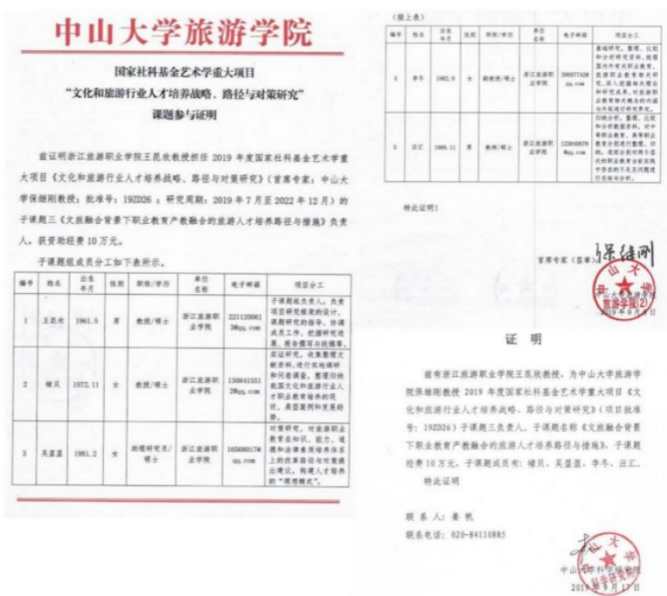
中山大学旅游学院

国家社科基金艺术学重大项目
"文化和旅游行业人才培养战略、路径与对策研究"
课题参与证明

兹证明浙江旅游职业学院王昆欣教授担任 2019 年度国家社科基金艺术学重大项目《文化和旅游行业人才培养战略、路径与对策研究》（首席专家：中山大学保继刚教授；批准号：19ZD26；研究周期：2019 年 7 月至 2022 年 12 月）的子课题三《文旅融合背景下职业教育产教融合的旅游人才培养路径与措施》负责人，获资助经费 10 万元。

子课题组成员分工如下表所示。

| 编号 | 姓名 | 出生年月 | 性别 | 职称/学历 | 单位名称 | 电子邮箱 | 项目分工 |
|---|---|---|---|---|---|---|---|
| 1 | 王昆欣 | 1961.5 | 男 | 教授/硕士 | 浙江旅游职业学院 | 22112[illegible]@qq.com | 子课题组负责人，负责项目研究总体的设计，课题研究的组织、协调成员工作，把握研究质量，报告撰写总统稿 |
| 2 | 褚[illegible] | 1972.11 | 女 | 教授/硕士 | 浙江旅游职业学院 | 130841551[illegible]@qq.com | 实证研究，收集整理文献资料，设计实地调研和问卷调查，整理归纳我国文化和旅游行业人才职业教育的现状，典型案例和发展趋势 |
| 3 | 吴蓝蓝 | 1981.2 | 女 | 助理研究员/硕士 | 浙江旅游职业学院 | 1656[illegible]@qq.com | 对策研究，对旅游职业教育在知识、能力、情感中的培养目标、课程与教学内容进行研究，构建人才培养的"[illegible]模式" |

（接上表）

| 编号 | 姓名 | 出生年月 | 性别 | 职称/学历 | 单位名称 | 电子邮箱 | 项目分工 |
|---|---|---|---|---|---|---|---|
| 4 | 李冬 | 1982.9 | 女 | 副教授/硕士 | 浙江旅游职业学院 | 2860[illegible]@qq.com | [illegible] |
| 5 | 汪汇 | 1986.11 | 男 | 教授/硕士 | 浙江旅游职业学院 | 12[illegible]@qq.com | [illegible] |

特此证明！

首席专家（签章）：保继刚

证　明

兹证明浙江旅游职业学院王昆欣教授，为中山大学旅游学院保继刚教授的 2019 年度国家社科基金艺术学重大项目《文化和旅游行业人才培养战略、路径与对策研究》（项目批准号：19ZD26）子课题三负责人，子课题名称《文旅融合背景下职业教育产教融合的旅游人才培养路径与措施》，子课题经费 10 万元。子课题成员有：褚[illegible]、吴蓝蓝、李冬、汪汇。
特此证明

联系人：姜帆
联系电话：020-84110885

中山大学旅游学院
2019 年 9 月 17 日